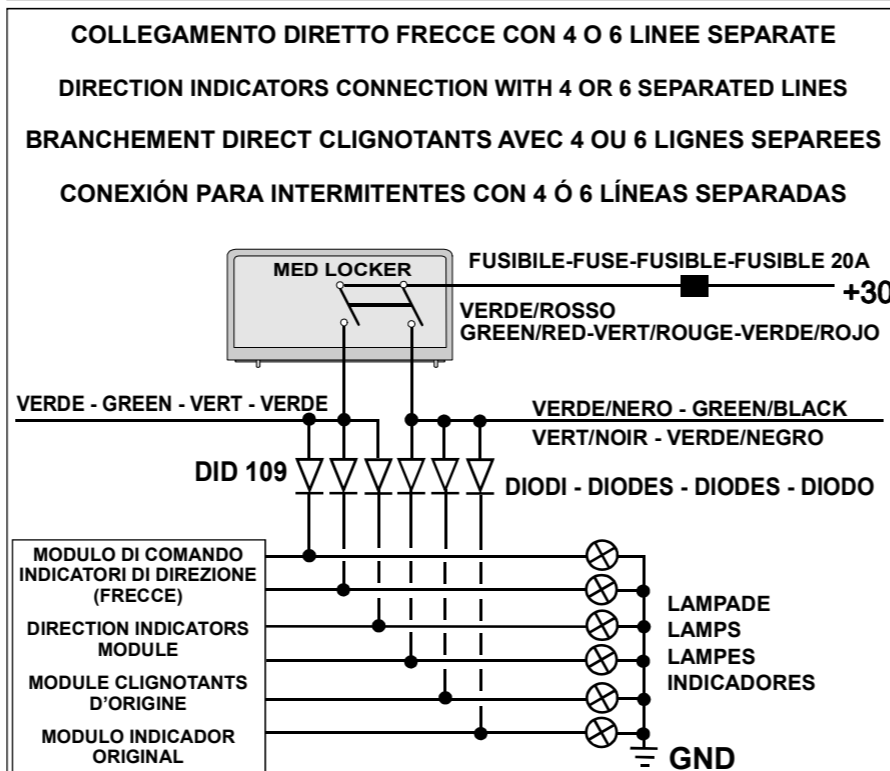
COLLEGAMENTO DIRETTO FRECCE CON 4 O 6 LINEE SEPARATE

DIRECTION INDICATORS CONNECTION WITH 4 OR 6 SEPARATED LINES

BRANCHEMENT DIRECT CLIGNOTANTS AVEC 4 OU 6 LIGNES SEPAREES

CONEXIÓN PARA INTERMITENTES CON 4 Ó 6 LÍNEAS SEPARADAS

MED LOCKER

FUSIBILE-FUSE-FUSIBLE-FUSIBLE 20A

+30

VERDE/ROSSO
GREEN/RED-VERT/ROUGE-VERDE/ROJO

VERDE - GREEN - VERT - VERDE

VERDE/NERO - GREEN/BLACK
VERT/NOIR - VERDE/NEGRO

DID 109

DIODI - DIODES - DIODES - DIODO

MODULO DI COMANDO INDICATORI DI DIREZIONE (FRECCE)
DIRECTION INDICATORS MODULE
MODULE CLIGNOTANTS D'ORIGINE
MODULO INDICADOR ORIGINAL

LAMPADE
LAMPS
LAMPES
INDICADORES

GND